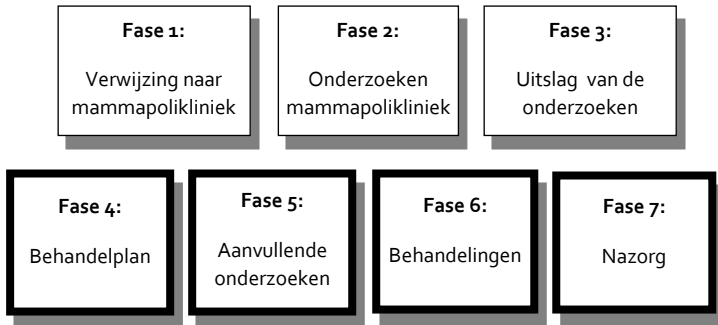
Fase 1:

Verwijzing naar mammapolikliniek

Fase 2:

Onderzoeken mammapolikliniek

Fase 3:

Uitslag van de onderzoeken

Fase 4:

Behandelplan

Fase 5:

Aanvullende onderzoeken

Fase 6:

Behandelingen

Fase 7:

Nazorg